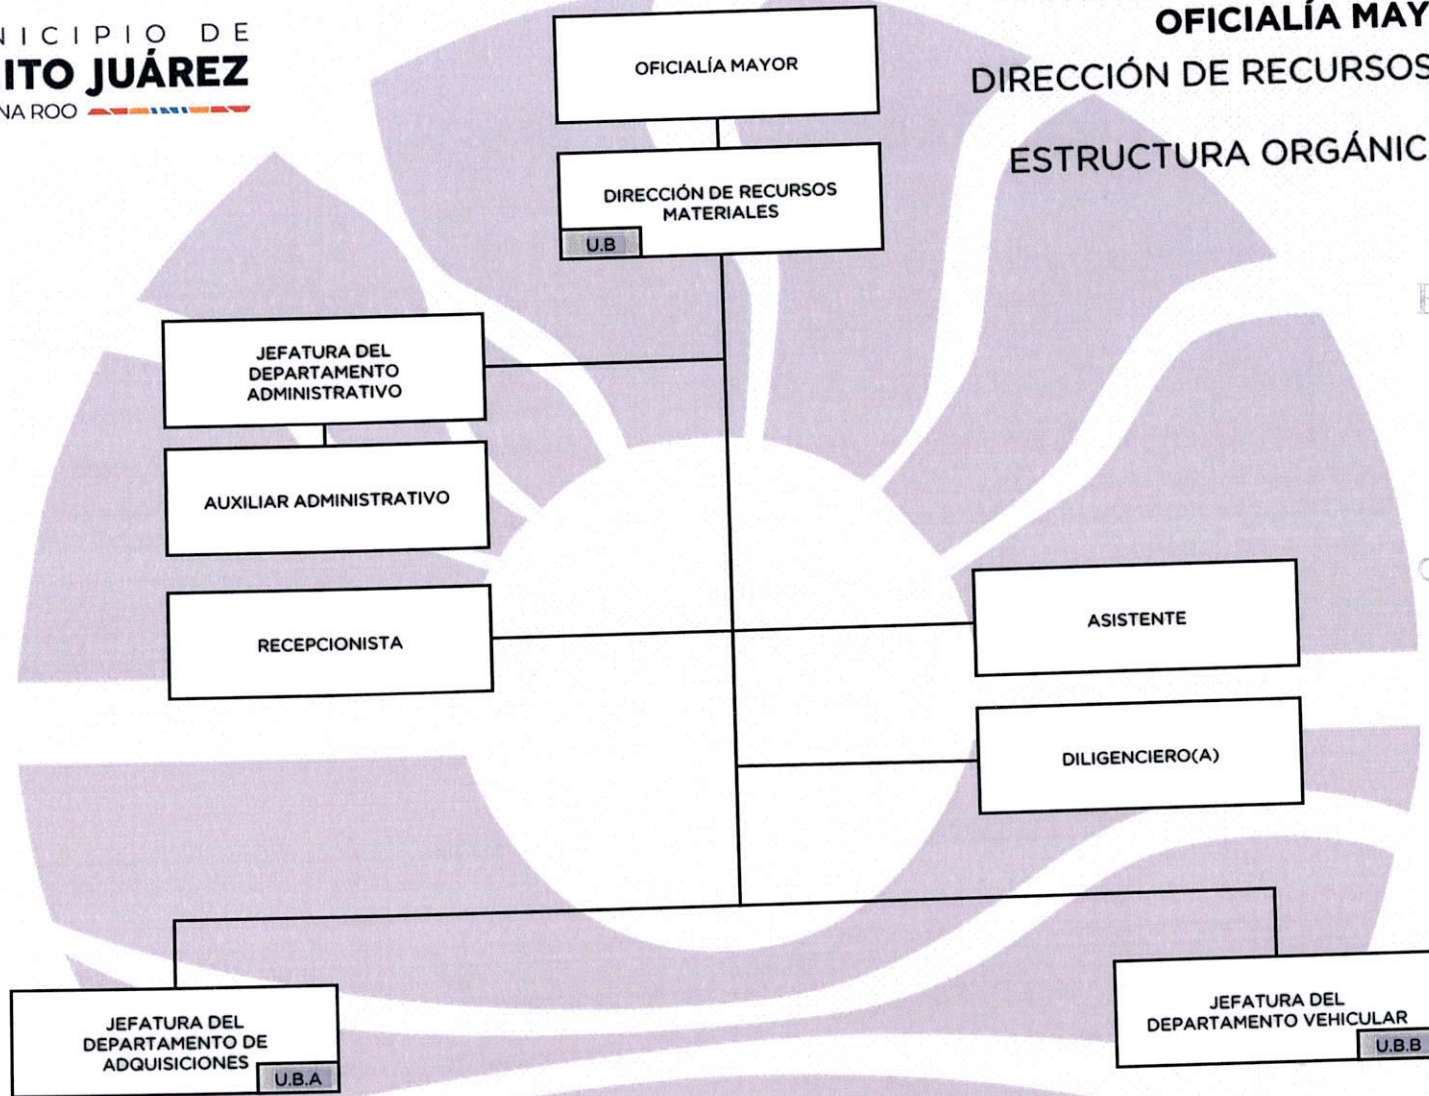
NICIPIO DE
ITO JUÁREZ
NA ROO

OFICIALÍA MAY
DIRECCIÓN DE RECURSOS
ESTRUCTURA ORGÁNIC

OFICIALÍA MAYOR

DIRECCIÓN DE RECURSOS MATERIALES
U.B

JEFATURA DEL DEPARTAMENTO ADMINISTRATIVO

AUXILIAR ADMINISTRATIVO

RECEPCIONISTA

ASISTENTE

DILIGENCIERO(A)

JEFATURA DEL DEPARTAMENTO DE ADQUISICIONES
U.B.A

JEFATURA DEL DEPARTAMENTO VEHICULAR
U.B.B